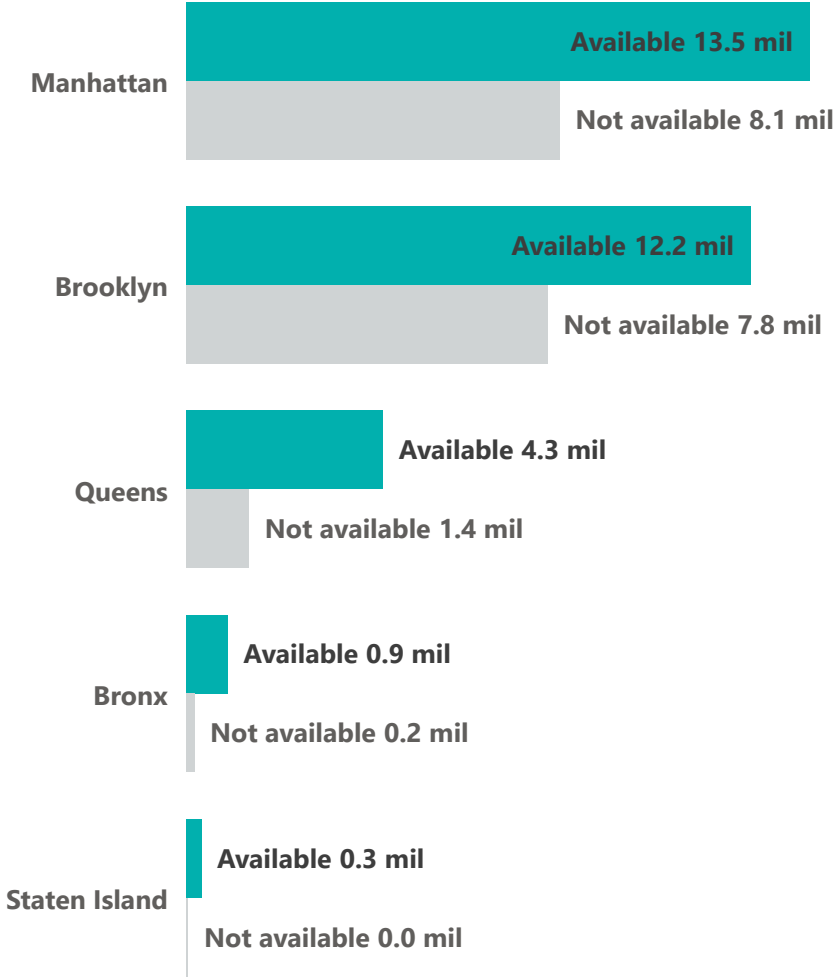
Manhattan
Available 13.5 mil
Not available 8.1 mil

Brooklyn
Available 12.2 mil
Not available 7.8 mil

Queens
Available 4.3 mil
Not available 1.4 mil

Bronx
Available 0.9 mil
Not available 0.2 mil

Staten Island
Available 0.3 mil
Not available 0.0 mil